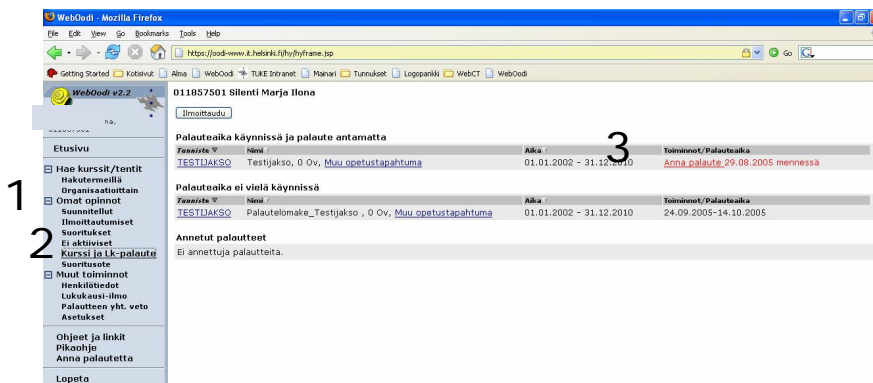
WebOodi - Mozilla Firefox

File Edit View Go Bookmarks Tools Help

https://oodi-www.it.helsinki.fi/hy/hyframe.jsp

Getting Started Kotisivut Alma WebOodi TUKE Intranet Mainari Tunnukset Logopankki WebCT WebOodi

WebOodi v2.2

na,

Etusivu

Hae kurssit/tentit
Hakuehdeillä
Organisaatioittain

1

Omat opinnot
Suunnitellut
Ilmoittautumiset
Suoritukset
Ei aktiiviset

2

Kurssi ja Lk-palaute
Suoritusote

Muut toiminnot
Henkilötiedot
Lukukausi-ilmo
Palautteen yht. veto
Asetukset

Ohjeet ja linkit
Pikaohje
Anna palautetta

Lopeta

011857501 Silenti Marja Ilona

Ilmoittaudu

Palauteaika käynnissä ja palaute antamatta

3

| Tunniste | Nimi | Aika | Toiminnot/Palauteaika |
|---|---|---|---|
| TESTIJAKSO | Testijakso, 0 Ov, Muu opetustapahtuma | 01.01.2002 - 31.12.2010 | Anna palaute 29.08.2005 mennessä |

Palauteaika ei vielä käynnissä

| Tunniste | Nimi | Aika | Toiminnot/Palauteaika |
|---|---|---|---|
| TESTIJAKSO | Palautelomake_Testijakso , 0 Ov, Muu opetustapahtuma | 01.01.2002 - 31.12.2010 | 24.09.2005-14.10.2005 |

Annetut palautteet
Ei annettuja palautteita.